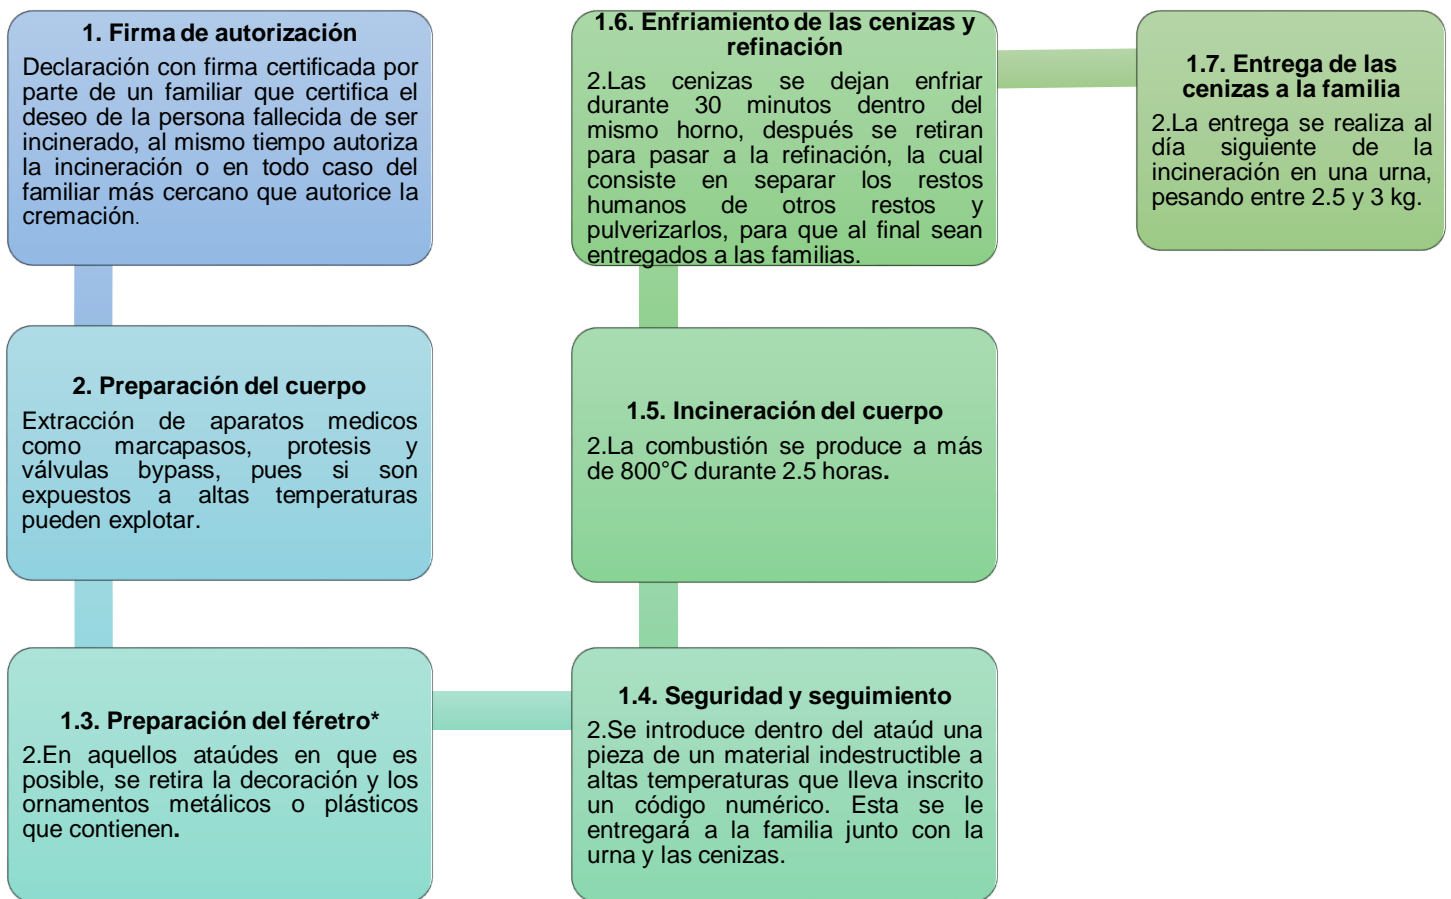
1. Firma de autorización

Declaración con firma certificada por parte de un familiar que certifica el deseo de la persona fallecida de ser incinerado, al mismo tiempo autoriza la incineración o en todo caso del familiar más cercano que autorice la cremación.

2. Preparación del cuerpo

Extracción de aparatos medicos como marcapasos, protesis y válvulas bypass, pues si son expuestos a altas temperaturas pueden explotar.

1.3. Preparación del féretro*

2.En aquellos ataúdes en que es posible, se retira la decoración y los ornamentos metálicos o plásticos que contienen.

1.4. Seguridad y seguimiento

2.Se introduce dentro del ataúd una pieza de un material indestructible a altas temperaturas que lleva inscrito un código numérico. Esta se le entregará a la familia junto con la urna y las cenizas.

1.5. Incineración del cuerpo

2.La combustión se produce a más de 800°C durante 2.5 horas.

1.6. Enfriamiento de las cenizas y refinación

2.Las cenizas se dejan enfriar durante 30 minutos dentro del mismo horno, después se retiran para pasar a la refinación, la cual consiste en separar los restos humanos de otros restos y pulverizarlos, para que al final sean entregados a las familias.

1.7. Entrega de las cenizas a la familia

2.La entrega se realiza al día siguiente de la incineración en una urna, pesando entre 2.5 y 3 kg.